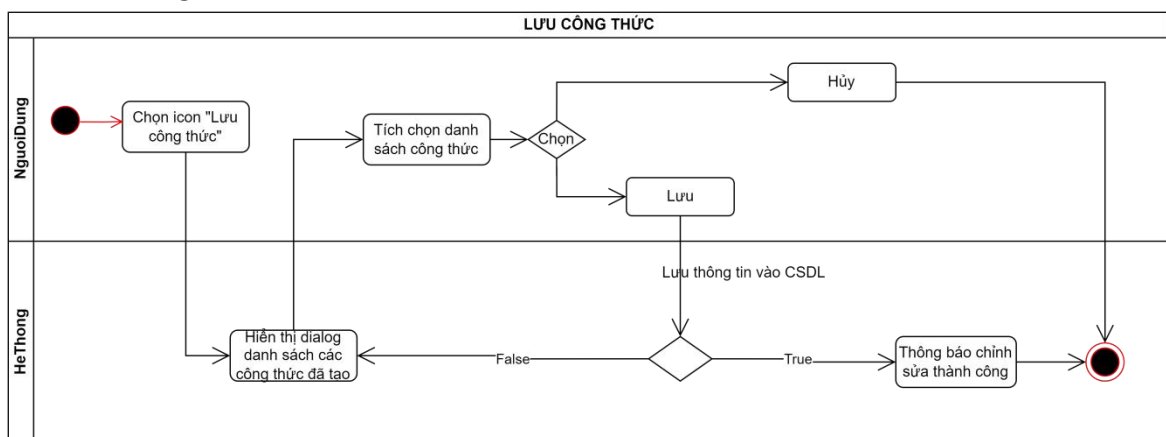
LƯU CÔNG THỨC

NguoiDung

Chọn icon "Lưu công thức"

Tích chọn danh sách công thức

Chọn

Hủy

Lưu

HeThong

Lưu thông tin vào CSDL

Hiển thị dialog danh sách các công thức đã tạo

False

True

Thông báo chỉnh sửa thành công